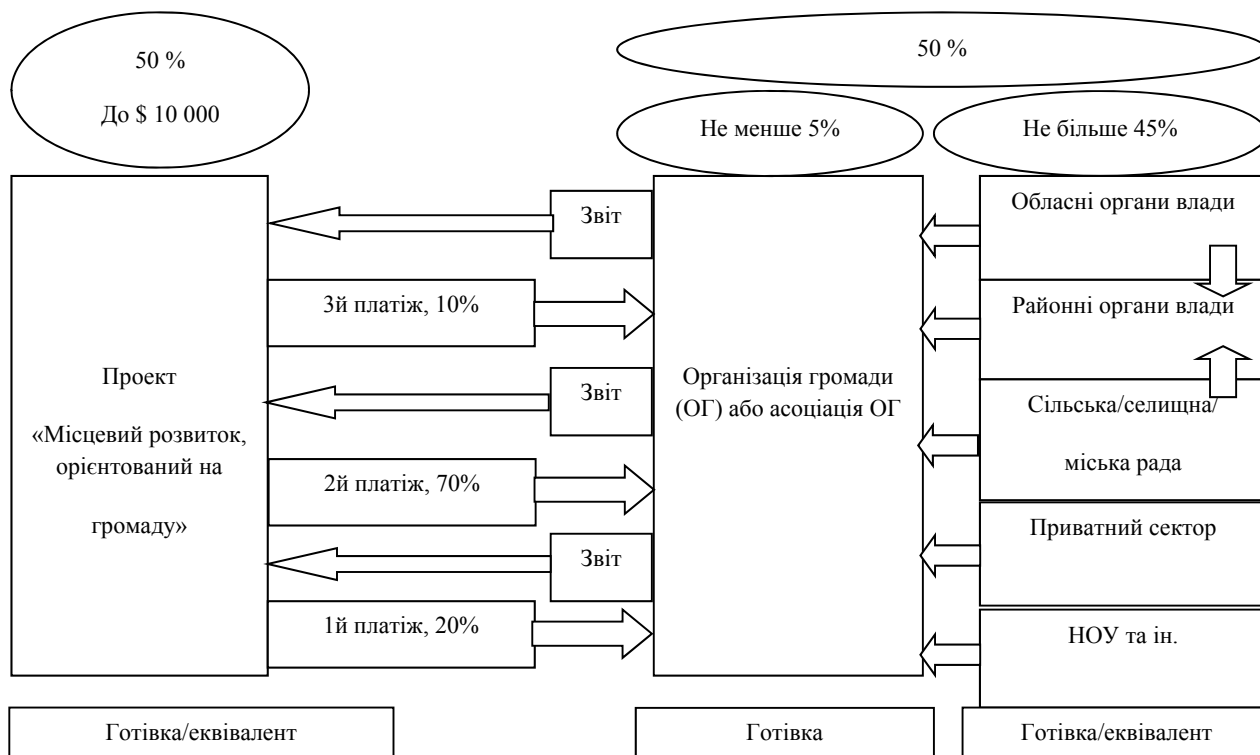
50 %

До $ 10 000

50 %

Не менше 5%

Не більше 45%

Проект

«Місцевий розвиток, орієнтований на громаду»

Звіт

3й платіж, 10%

Звіт

2й платіж, 70%

Звіт

1й платіж, 20%

Організація громади (ОГ) або асоціація ОГ

Обласні органи влади

Районні органи влади

Сільська/селищна/ міська рада

Приватний сектор

НОУ та ін.

Готівка/еквівалент

Готівка

Готівка/еквівалент